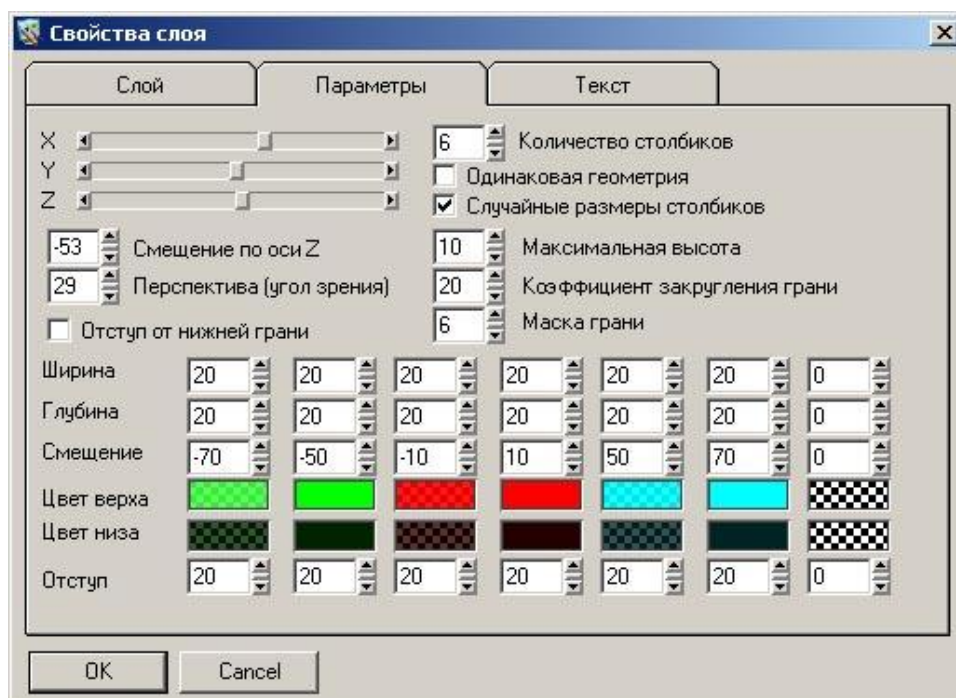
Свойства слоя

Слой | Параметры | Текст

X
Y
Z

6 Количество столбиков
Одинаковая геометрия
Случайные размеры столбиков

-53 Смещение по оси Z
29 Перспектива (угол зрения)
Отступ от нижней грани

10 Максимальная высота
20 Коэффициент закругления грани
6 Маска грани

| | | | | | | | |
|---|---|---|---|---|---|---|---|
| Ширина | 20 | 20 | 20 | 20 | 20 | 20 | 0 |
| Глубина | 20 | 20 | 20 | 20 | 20 | 20 | 0 |
| Смещение | -70 | -50 | -10 | 10 | 50 | 70 | 0 |
| Цвет верха | | | | | | | |
| Цвет низа | | | | | | | |
| Отступ | 20 | 20 | 20 | 20 | 20 | 20 | 0 |

OK Cancel